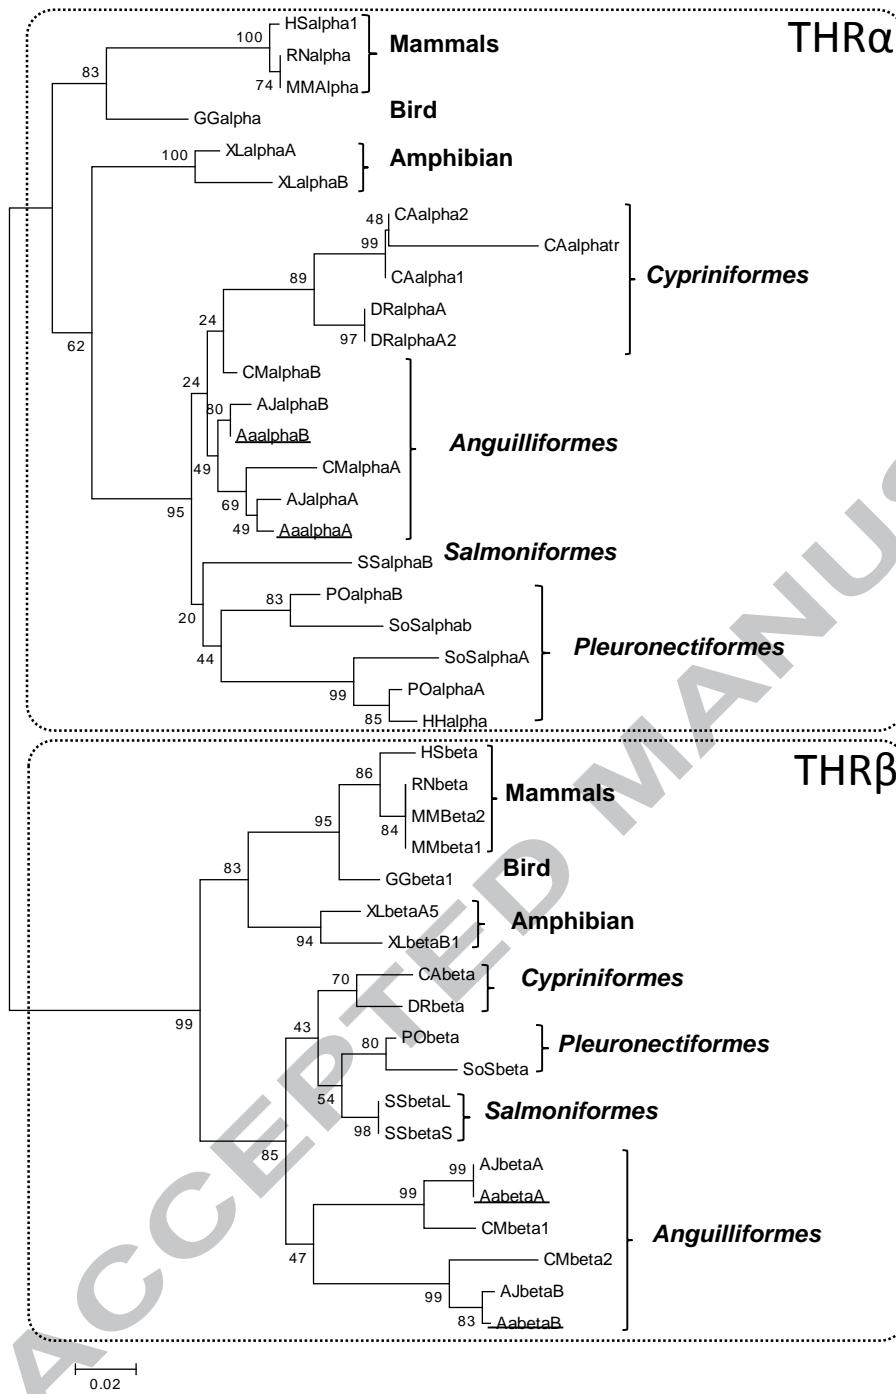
THRα

100 HSalpha1
RNalpha
74 MMAlpha
Mammals
83
GGalpha
Bird
100 XLalphaA
XLalphaB
Amphibian
48 CAalpha2
CAalphatr
99
CAalpha1
89
Cypriniformes
DRalphaA
97 DRalphaA2
24
62
CMalphaB
24
80 AJalphaB
AaalphaB
Anguilliformes
CMalphaA
49
69 AJalphaA
49 AaalphaA
95
SSalphaB
Salmoniformes
83 POalphaB
SoSalphab
20
44
SoSalphaA
Pleuronectiformes
99 POalphaA
85 HHalpha

THRβ

HSbeta
86
RNbeta
Mammals
95
MMBeta2
84
MMbeta1
83
GGbeta1
Bird
XLbetaA5
94 XLbetaB1
Amphibian
70 CAbeta
DRbeta
Cypriniformes
99
43
80 PObeta
SoSbeta
Pleuronectiformes
54
SSbetaL
98 SSbetaS
Salmoniformes
85
99 AJbetaA
AabetaA
99
CMbeta1
Anguilliformes
47
CMbeta2
99
AJbetaB
83 AabetaB

0.02

ACCEPTED MANUS